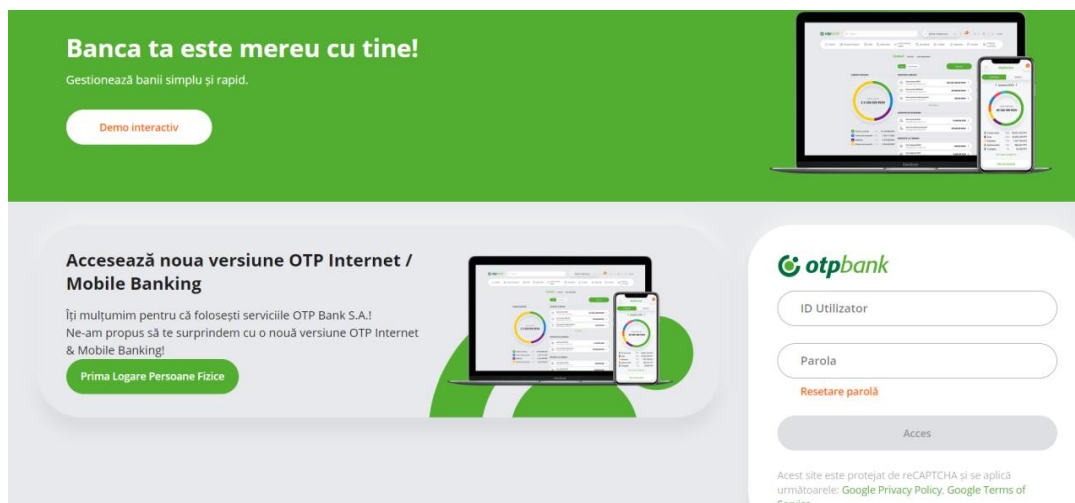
Banca ta este mereu cu tine!

Gestionează banii simplu și rapid.

Demo interactiv

Accesează noua versiune OTP Internet / Mobile Banking

Îți mulțumim pentru că folosești serviciile OTP Bank S.A.!
Ne-am propus să te surprindem cu o nouă versiune OTP Internet & Mobile Banking!

Prima Logare Persoane Fizice

otpbank

ID Utilizator

Parola

Resetare parolă

Acces

Acest site este protejat de reCAPTCHA și se aplică următoarele: Google Privacy Policy, Google Terms of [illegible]